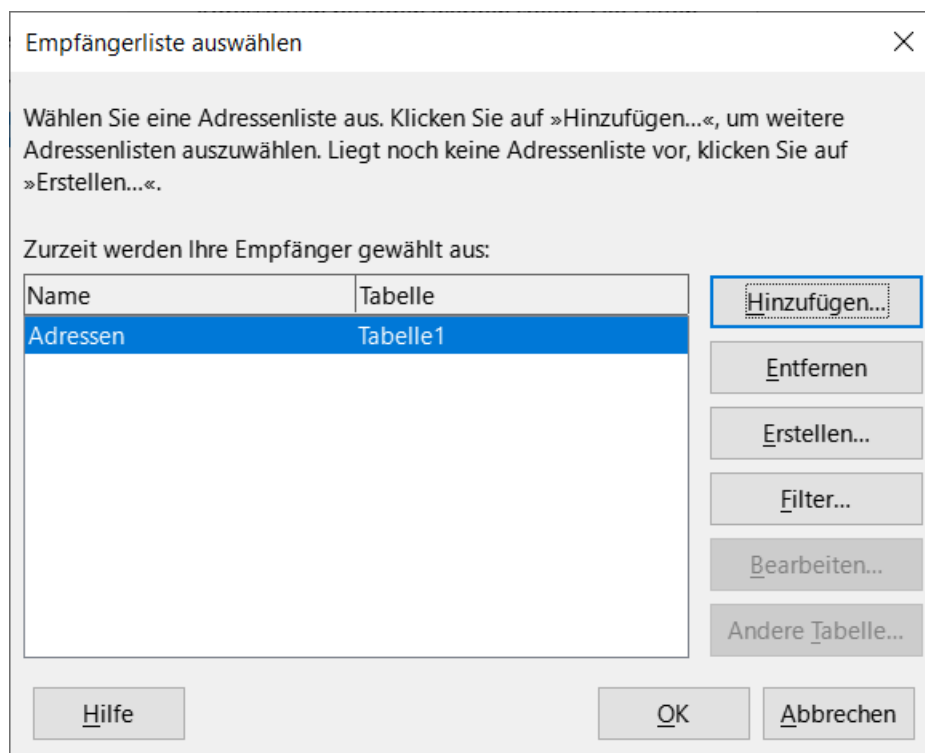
Empfängerliste auswählen

Wählen Sie eine Adressenliste aus. Klicken Sie auf »Hinzufügen...«, um weitere Adressenlisten auszuwählen. Liegt noch keine Adressenliste vor, klicken Sie auf »Erstellen...«.

Zurzeit werden Ihre Empfänger gewählt aus:

| Name | Tabelle |
|---|---|
| Adressen | Tabelle1 |

Hinzufügen...
Entfernen
Erstellen...
Filter...
Bearbeiten...
Andere Tabelle...

Hilfe
OK
Abbrechen